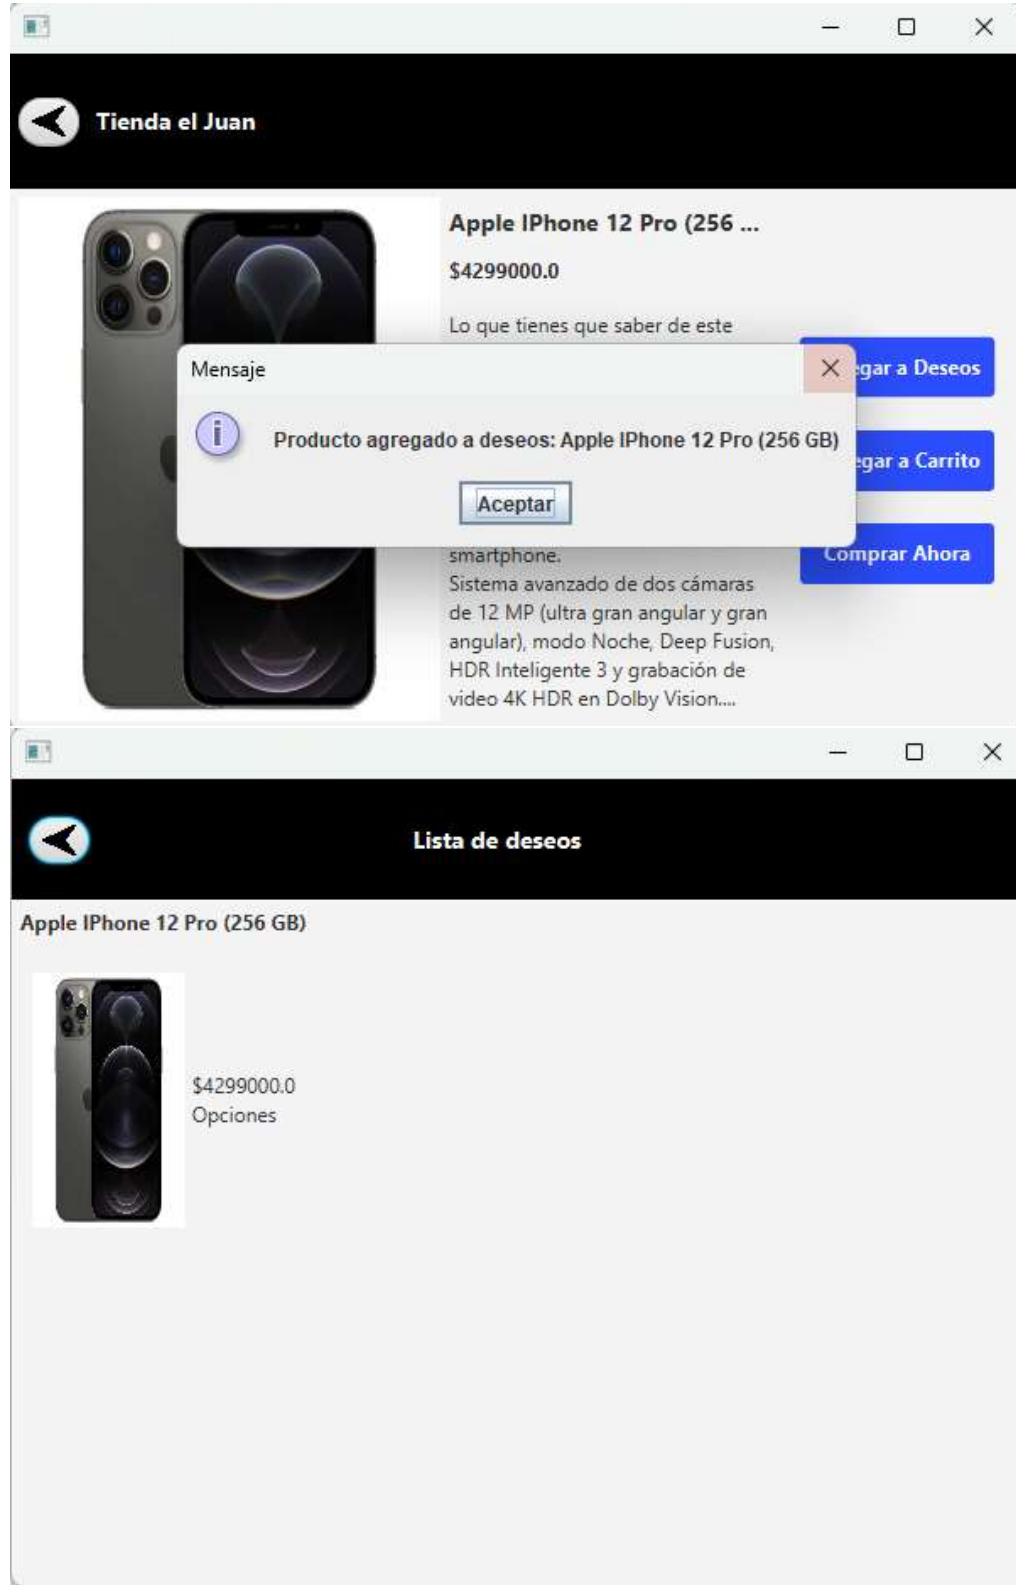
Tienda el Juan

Apple IPhone 12 Pro (256 ...

$4299000.0

Lo que tienes que saber de este

Mensaje

Producto agregado a deseos: Apple IPhone 12 Pro (256 GB)

Aceptar

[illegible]gar a Deseos

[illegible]gar a Carrito

Comprar Ahora

smartphone.
Sistema avanzado de dos cámaras de 12 MP (ultra gran angular y gran angular), modo Noche, Deep Fusion, HDR Inteligente 3 y grabación de video 4K HDR en Dolby Vision....

Lista de deseos

Apple IPhone 12 Pro (256 GB)

$4299000.0
Opciones